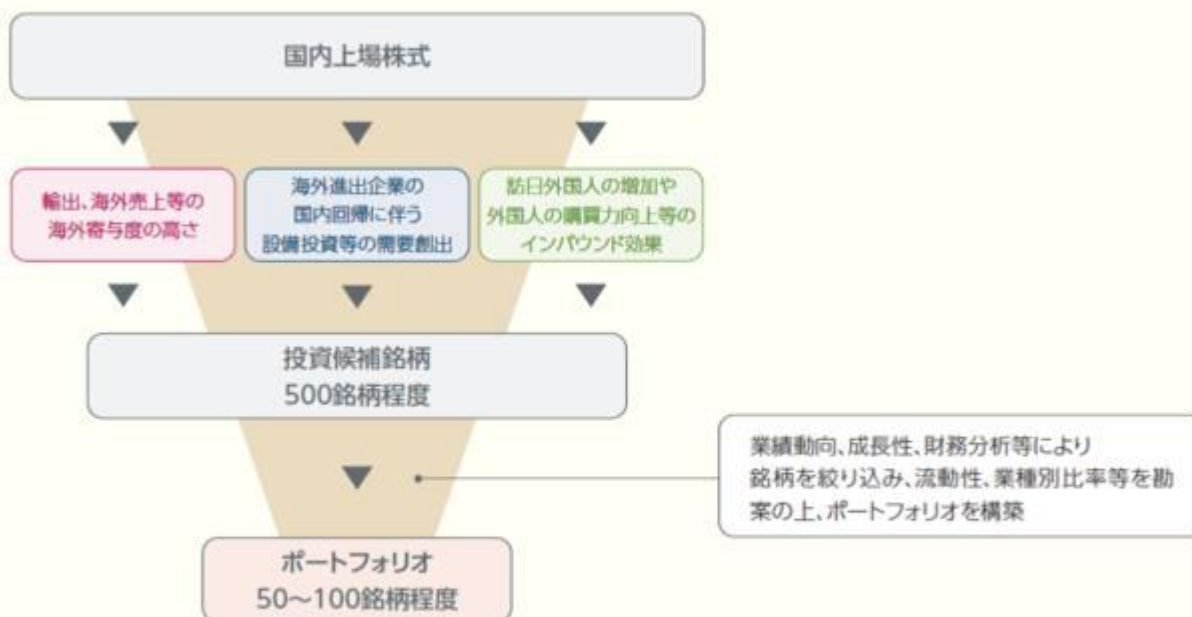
国内上場株式

輸出、海外売上等の海外寄与度の高さ

海外進出企業の国内回帰に伴う設備投資等の需要創出

訪日外国人の増加や外国人の購買力向上等のインバウンド効果

投資候補銘柄
500銘柄程度

業績動向、成長性、財務分析等により銘柄を絞り込み、流動性、業種別比率等を勘案の上、ポートフォリオを構築

ポートフォリオ
50～100銘柄程度